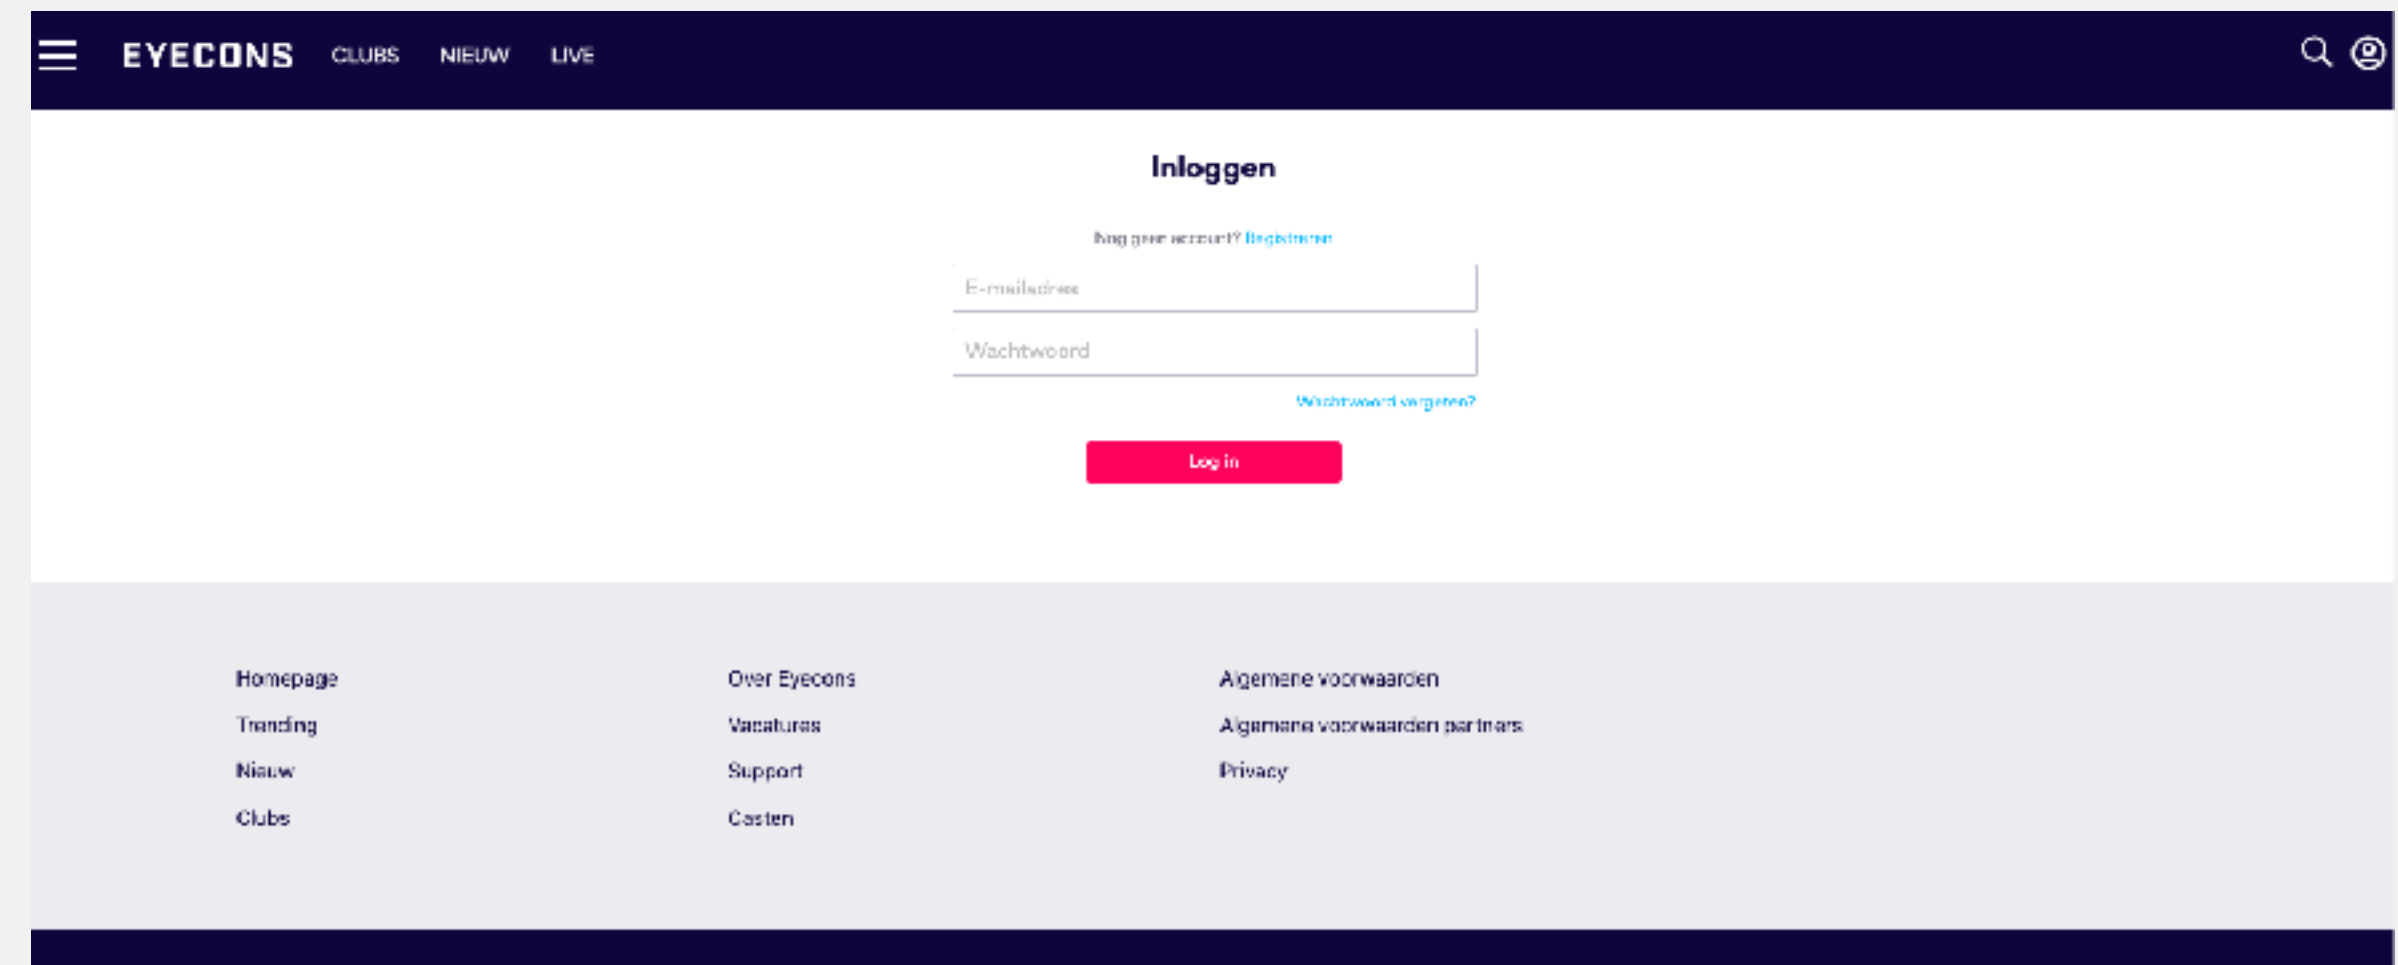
EYECONS CLUBS NIEUW LIVE

Inloggen

Nog geen account? Registreren

E-mailadres

Wachtwoord

Wachtwoord vergeten?

Log in

Homepage
Trending
Nieuw
Clubs

Over Eyecons
Vacatures
Support
Casten

Algemene voorwaarden
Algemene voorwaarden partners
Privacy